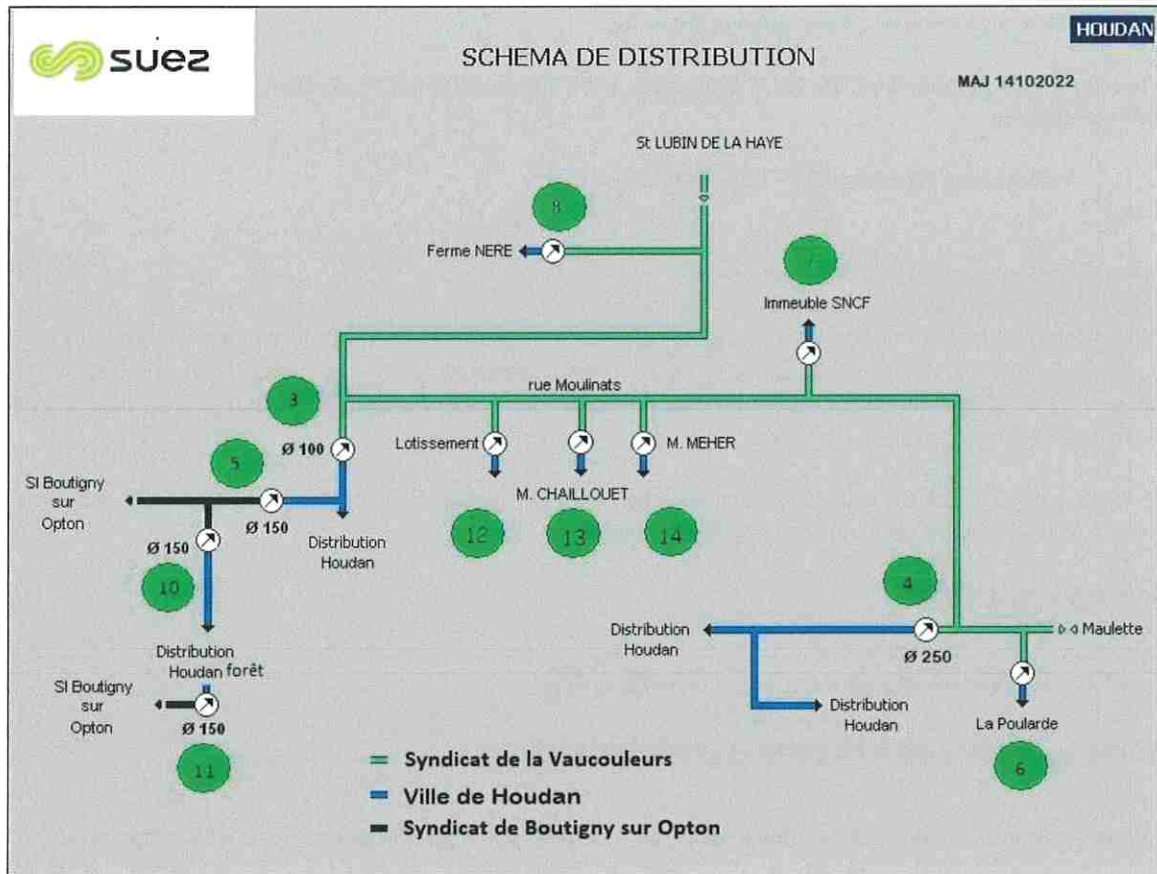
suez

SCHEMA DE DISTRIBUTION

HOUDAN

MAJ 14102022

St LUBIN DE LA HAYE

8

Ferme NERE

7

Immeuble SNCF

rue Moulinats

3

Ø 100

Lotissement

M. MEHER

5

SI Boutigny sur Opton

Ø 150

Distribution Houdan

M. CHAILLOUET

Ø 150

12

13

14

10

4

Distribution Houdan

Maulette

Ø 250

Distribution Houdan forêt

SI Boutigny sur Opton

Distribution Houdan

Ø 150

La Poularde

11

6

Syndicat de la Vaucouleurs

Ville de Houdan

Syndicat de Boutigny sur Opton